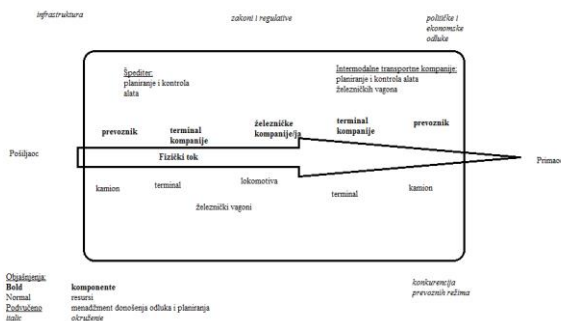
infrastruktura

zakoni i regulative

političke i ekonomske odluke

Špediter: planiranje i kontrola alata

Intermodalne transportne kompanije: planiranje i kontrola alata železničkih vagona

prevoznik

terminal kompanije

železničke kompanijeja

terminal kompanije

prevoznik

Pošiljaoc

Fizički tok

Primaoc

kamion

terminal

lokomotiva

terminal

kamion

železnički vagoni

konkurencija prevoznih režima

Objašnjenja:
Bold komponente
Normal resursi
Podvučeno menadžment donošenja odluka i planiranja
italic okruženje